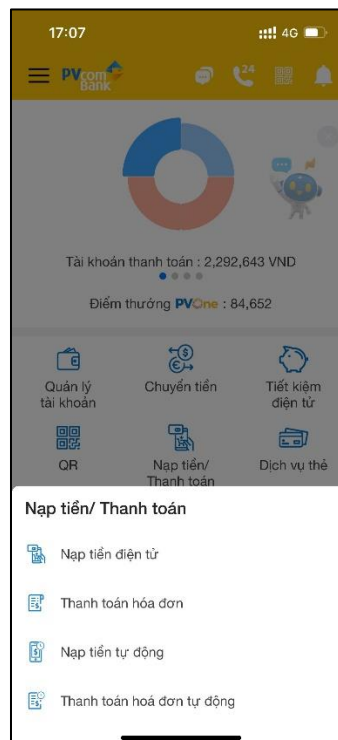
17:07

4G

PVcomBank

24

Tài khoản thanh toán : 2,292,643 VND

Điểm thưởng PVOne : 84,652

Quản lý tài khoản

Chuyển tiền

Tiết kiệm điện tử

QR

Nạp tiền/ Thanh toán

Dịch vụ thẻ

Nạp tiền/ Thanh toán

Nạp tiền điện tử

Thanh toán hóa đơn

Nạp tiền tự động

Thanh toán hoá đơn tự động